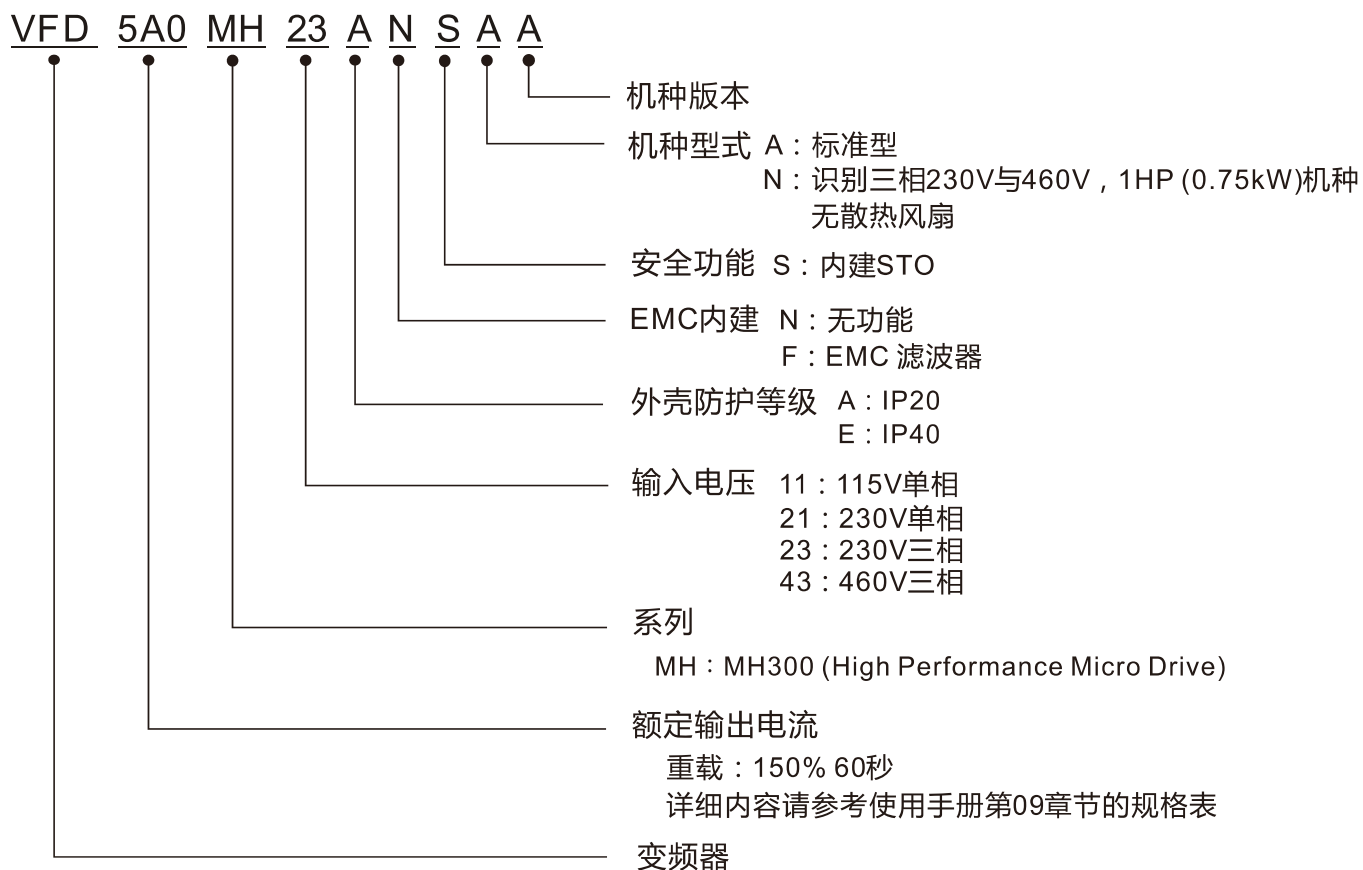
VFD 5A0 MH 23 A N S A A

机种版本

机种型式 A：标准型
N：识别三相230V与460V，1HP (0.75kW)机种无散热风扇

安全功能 S：内建STO

EMC内建 N：无功能
F：EMC 滤波器

外壳防护等级 A：IP20
E：IP40

输入电压 11：115V单相
21：230V单相
23：230V三相
43：460V三相

系列
MH：MH300 (High Performance Micro Drive)

额定输出电流
重载：150% 60秒
详细内容请参考使用手册第09章节的规格表

变频器